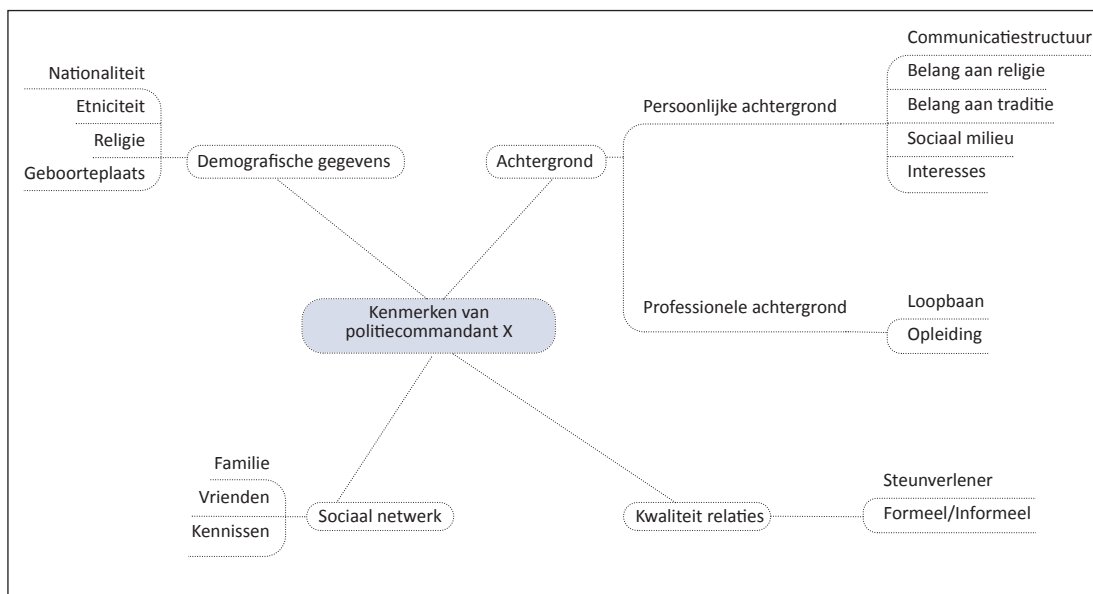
Kenmerken van politiecommandant X

Demografische gegevens
Nationaliteit
Etniciteit
Religie
Geboorteplaats

Achtergrond
Persoonlijke achtergrond
Communicatiestructuur
Belang aan religie
Belang aan traditie
Sociaal milieu
Interesses
Professionele achtergrond
Loopbaan
Opleiding

Sociaal netwerk
Familie
Vrienden
Kennissen

Kwaliteit relaties
Steunverlener
Formeel/Informeel